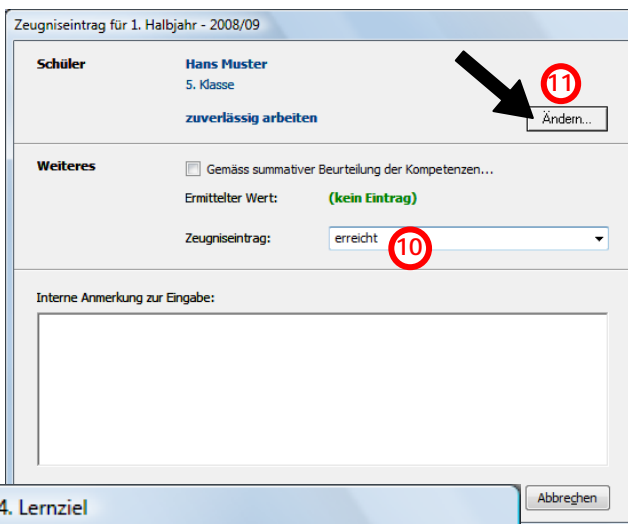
Zeugniseintrag für 1. Halbjahr - 2008/09

Schüler

Hans Muster
5. Klasse

zuverlässig arbeiten

11

Ändern...

Weiteres

Gemäss summativer Beurteilung der Kompetenzen...

Ermittelter Wert:

(kein Eintrag)

Zeugniseintrag:

erreicht

10

Interne Anmerkung zur Eingabe:

4. Lernziel

Abbrechen